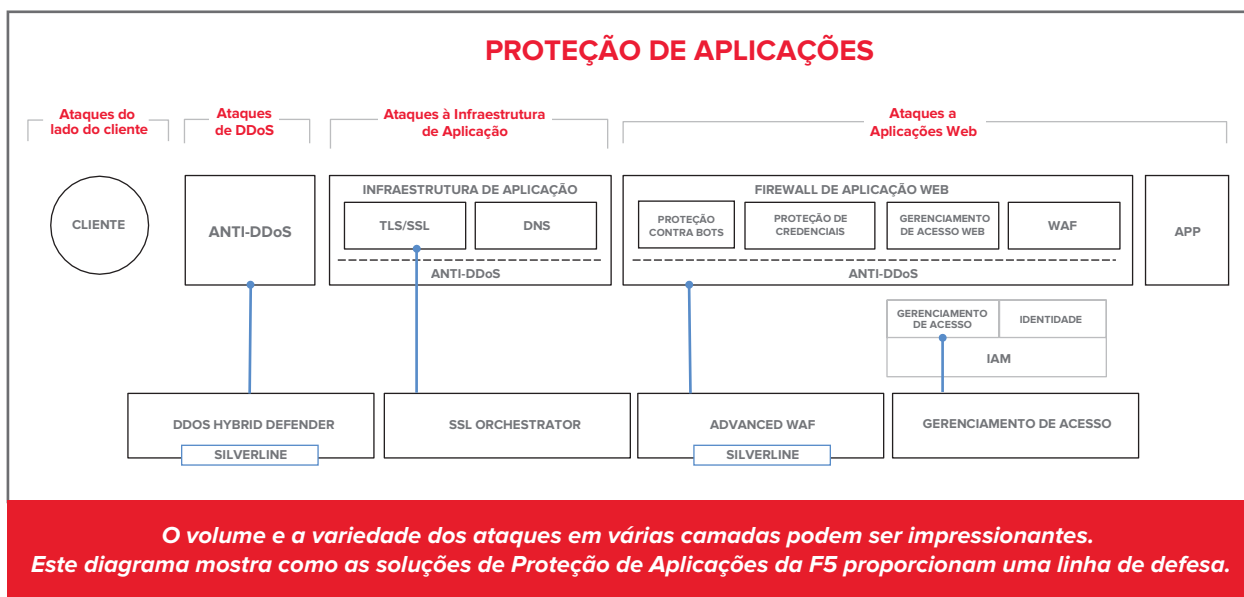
PROTEÇÃO DE APLICAÇÕES

Ataques do lado do cliente

Ataques de DDoS

Ataques à Infraestrutura de Aplicação

Ataques a Aplicações Web

CLIENTE

ANTI-DDoS

INFRAESTRUTURA DE APLICAÇÃO

TLS/SSL

DNS

ANTI-DDoS

FIREWALL DE APLICAÇÃO WEB

PROTEÇÃO CONTRA BOTS

PROTEÇÃO DE CREDENCIAIS

GERENCIAMENTO DE ACESSO WEB

WAF

ANTI-DDoS

APP

GERENCIAMENTO DE ACESSO

IDENTIDADE

IAM

DDOS HYBRID DEFENDER

SILVERLINE

SSL ORCHESTRATOR

ADVANCED WAF

SILVERLINE

GERENCIAMENTO DE ACESSO

O volume e a variedade dos ataques em várias camadas podem ser impressionantes.
Este diagrama mostra como as soluções de Proteção de Aplicações da F5 proporcionam uma linha de defesa.